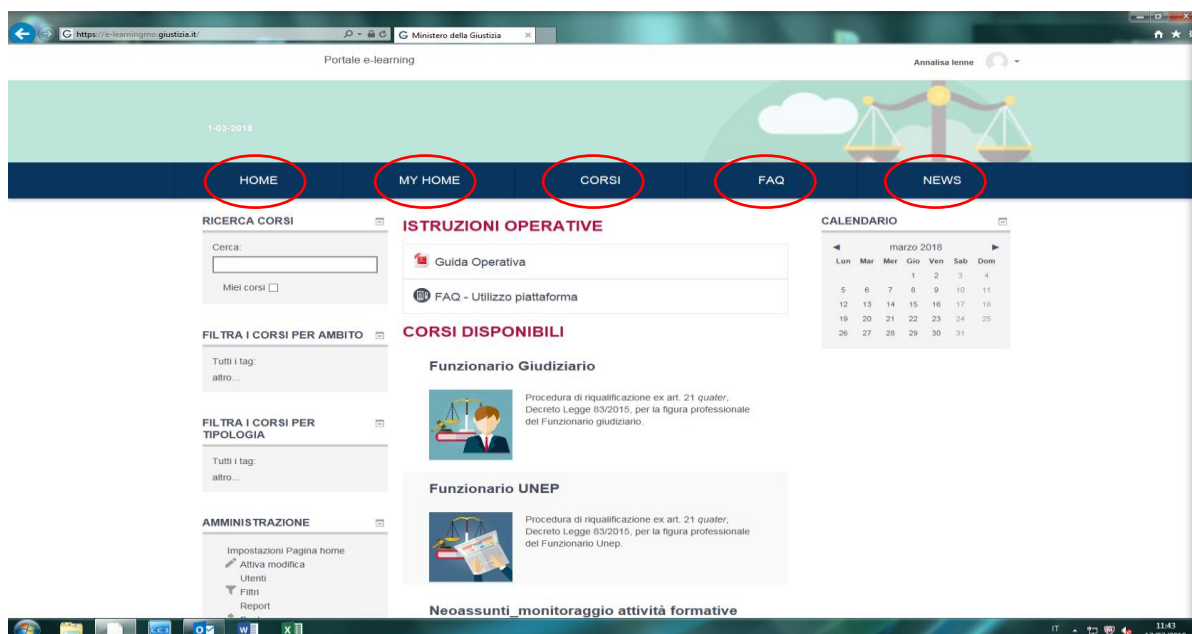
https://e-learningmg.giustizia.it/

Ministero della Giustizia

Portale e-learning

Annalisa Ienne

1-03-2018

HOME | MY HOME | CORSI | FAQ | NEWS

RICERCA CORSI

Cerca:

Miei corsi

FILTRA I CORSI PER AMBITO

Tutti i tag:
altro...

FILTRA I CORSI PER TIPOLOGIA

Tutti i tag:
altro...

AMMINISTRAZIONE

Impostazioni Pagina home
Attiva modifica
Utenti
Filtri
Report

ISTRUZIONI OPERATIVE

Guida Operativa

FAQ - Utilizzo piattaforma

CORSI DISPONIBILI

Funzionario Giudiziario

Procedura di riqualificazione ex art. 21 quater, Decreto Legge 83/2015, per la figura professionale del Funzionario giudiziario.

Funzionario UNEP

Procedura di riqualificazione ex art. 21 quater, Decreto Legge 83/2015, per la figura professionale del Funzionario Unep.

Neoassunti_monitoraggio attività formative

CALENDARIO

marzo 2018

| Lun | Mar | Mer | Gio | Ven | Sab | Dom |
|---|---|---|---|---|---|---|
| | | | 1 | 2 | 3 | 4 |
| 5 | 6 | 7 | 8 | 9 | 10 | 11 |
| 12 | 13 | 14 | 15 | 16 | 17 | 18 |
| 19 | 20 | 21 | 22 | 23 | 24 | 25 |
| 26 | 27 | 28 | 29 | 30 | 31 | |

IT 11:43